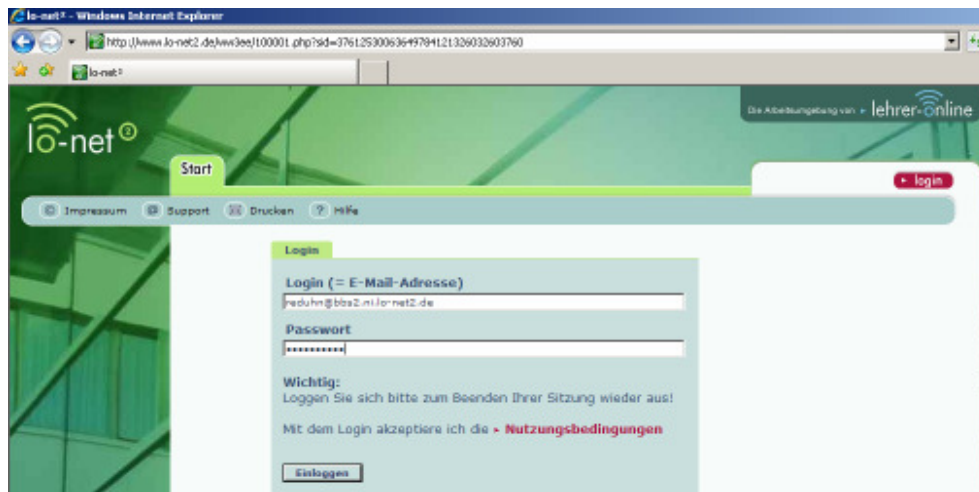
lo-net² - Windows Internet Explorer

http://www.lo-net2.de/ww3ee/100001.php?sid=37612530063649784121326032603760

lo-net²

lo-net²

Die Arbeitsumgebung von ▸ lehrer-online

Start

▸ login

Impressum Support Drucken ? Hilfe

Login

Login (= E-Mail-Adresse)

reduhn@bbs2.ni.lo-net2.de

Passwort

•••••••••••

Wichtig:
Loggen Sie sich bitte zum Beenden Ihrer Sitzung wieder aus!

Mit dem Login akzeptiere ich die ▸ Nutzungsbedingungen

Einloggen